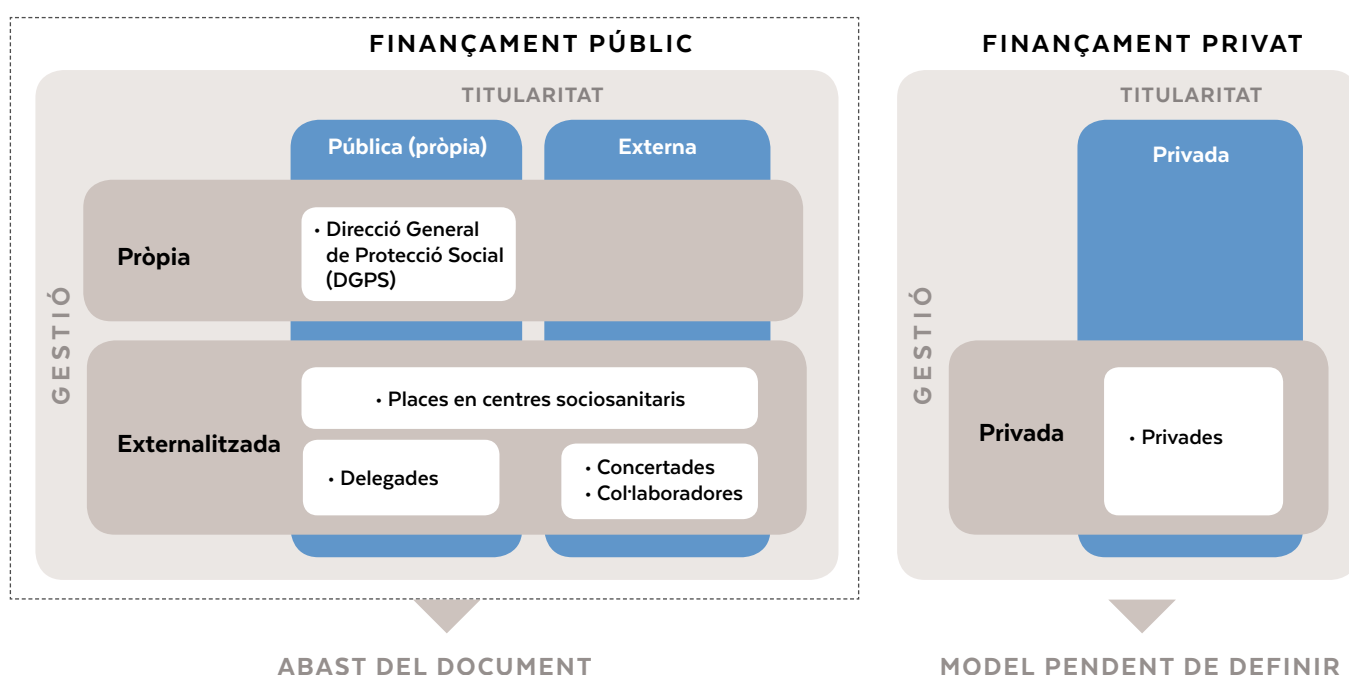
FINANÇAMENT PÚBLIC

TITULARITAT

Pública (pròpia)

Externa

GESTIÓ

Pròpia

• Direcció General de Protecció Social (DGPS)

Externalitzada

• Places en centres sociosanitaris

• Delegades

• Concertades
• Col·laboradores

ABAST DEL DOCUMENT

FINANÇAMENT PRIVAT

TITULARITAT

Privada

GESTIÓ

Privada

• Privades

MODEL PENDENT DE DEFINIR